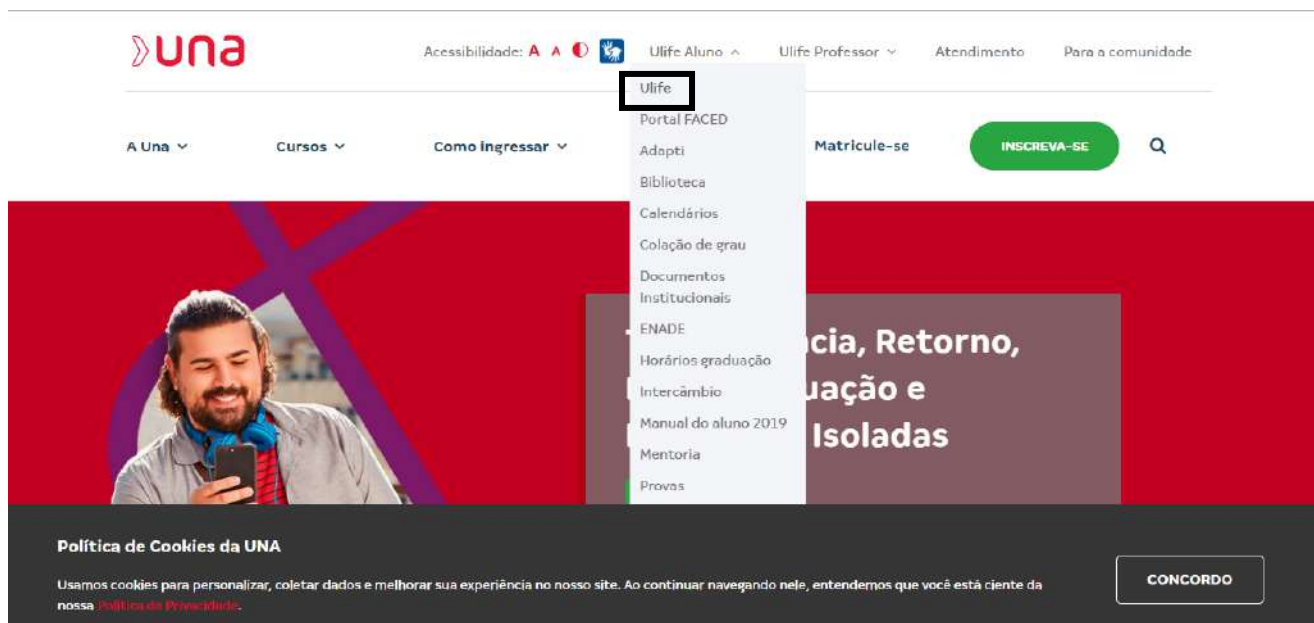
una

Acessibilidade: A A

Ulife Aluno

Ulife Professor

Atendimento

Para a comunidade

Ulife
Portal FACED
Adapti
Biblioteca
Calendários
Colação de grau
Documentos Institucionais
ENADE
Horários graduação
Intercâmbio
Manual do aluno 2019
Mentoria
Provas

A Una

Cursos

Como ingressar

Matricule-se

INSCREVA-SE

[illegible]cia, Retorno, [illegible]uação e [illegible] Isoladas

Política de Cookies da UNA

Usamos cookies para personalizar, coletar dados e melhorar sua experiência no nosso site. Ao continuar navegando nele, entendemos que você está ciente da nossa Política de Privacidade.

CONCORDO